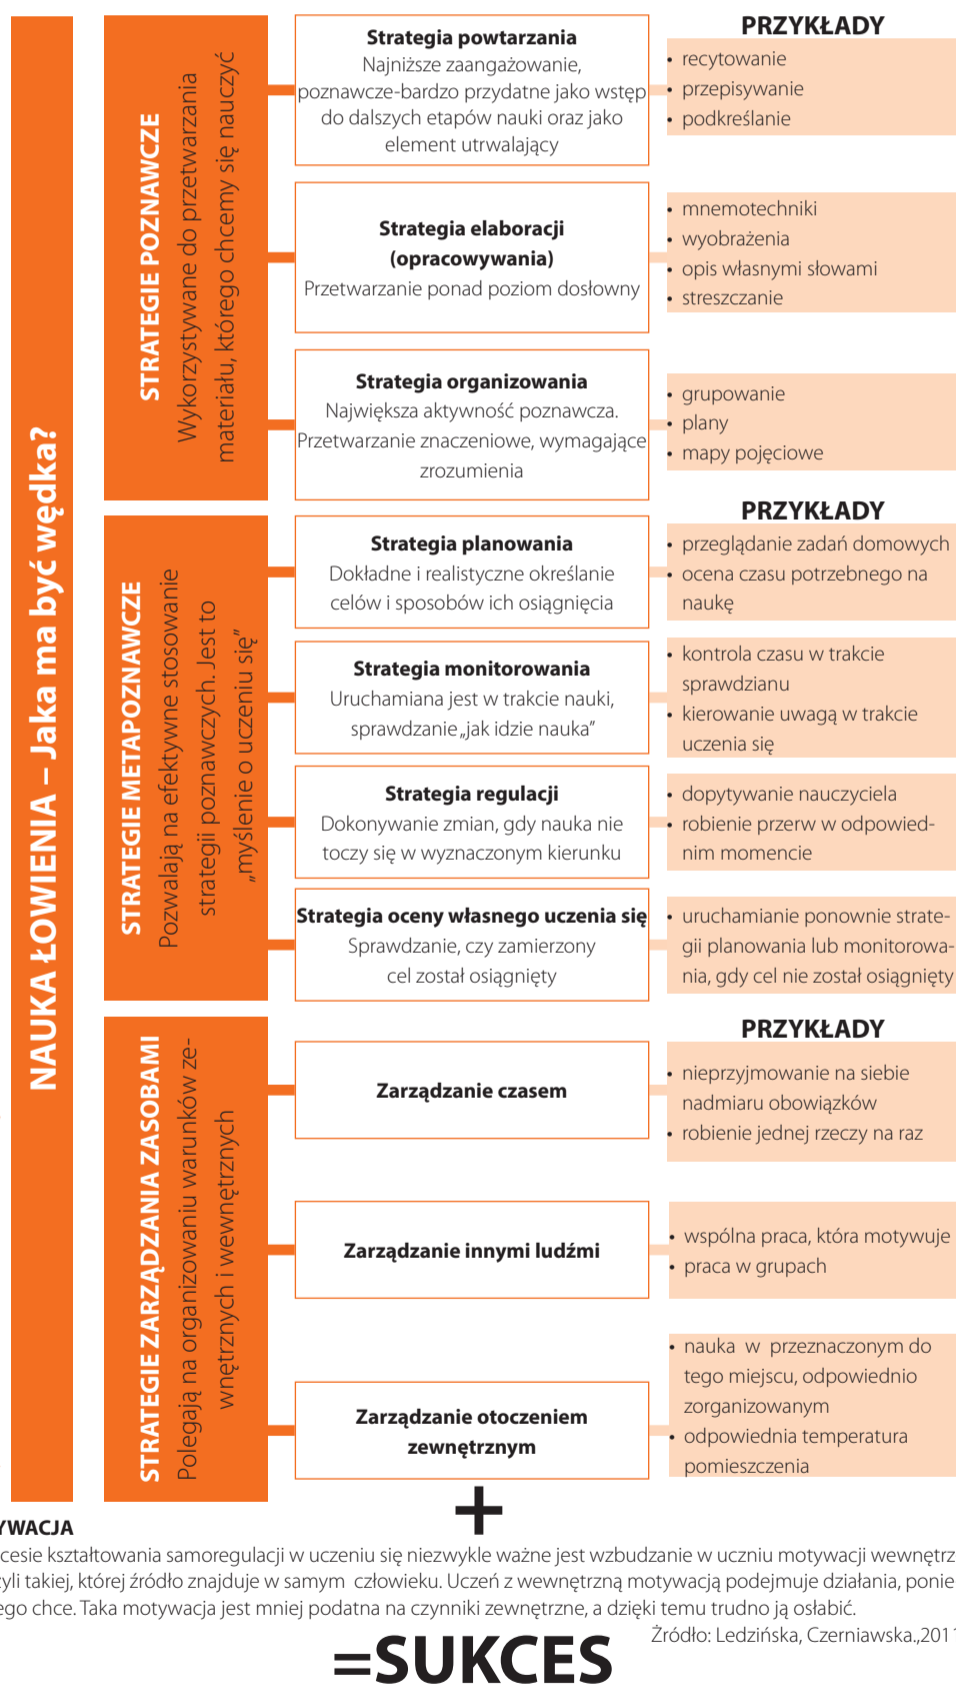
NAUKA ŁOWIENIA – Jaka ma być wędka?

STRATEGIE POZNAWCZE
Wykorzystywane do przetwarzania materiału, którego chcemy się nauczyć

Strategia powtarzania
Najniższe zaangażowanie, poznawcze-bardzo przydatne jako wstęp do dalszych etapów nauki oraz jako element utrwalający

PRZYKŁADY
• recytowanie
• przepisywanie
• podkreślanie

Strategia elaboracji (opracowywania)
Przetwarzanie ponad poziom dosłowny

• mnemotechniki
• wyobrażenia
• opis własnymi słowami
• streszczanie

Strategia organizowania
Największa aktywność poznawcza. Przetwarzanie znaczeniowe, wymagające zrozumienia

• grupowanie
• plany
• mapy pojęciowe

STRATEGIE METAPOZNAWCZE
Pozwalają na efektywne stosowanie strategii poznawczych. Jest to „myślenie o uczeniu się"

PRZYKŁADY

Strategia planowania
Dokładne i realistyczne określanie celów i sposobów ich osiągnięcia

• przeglądanie zadań domowych
• ocena czasu potrzebnego na naukę

Strategia monitorowania
Uruchamiana jest w trakcie nauki, sprawdzanie „jak idzie nauka"

• kontrola czasu w trakcie sprawdzianu
• kierowanie uwagą w trakcie uczenia się

Strategia regulacji
Dokonywanie zmian, gdy nauka nie toczy się w wyznaczonym kierunku

• dopytywanie nauczyciela
• robienie przerw w odpowiednim momencie

Strategia oceny własnego uczenia się
Sprawdzanie, czy zamierzony cel został osiągnięty

• uruchamianie ponownie strategii planowania lub monitorowania, gdy cel nie został osiągnięty

STRATEGIE ZARZĄDZANIA ZASOBAMI
Polegają na organizowaniu warunków zewnętrznych i wewnętrznych

PRZYKŁADY

Zarządzanie czasem

• nieprzyjmowanie na siebie nadmiaru obowiązków
• robienie jednej rzeczy na raz

Zarządzanie innymi ludźmi

• wspólna praca, która motywuje
• praca w grupach

Zarządzanie otoczeniem zewnętrznym

• nauka w przeznaczonym do tego miejscu, odpowiednio zorganizowanym
• odpowiednia temperatura pomieszczenia

+

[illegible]WACJA
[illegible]cesie kształtowania samoregulacji w uczeniu się niezwykle ważne jest wzbudzanie w uczniu motywacji wewnętrz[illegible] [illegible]yli takiej, której źródło znajduje w samym człowieku. Uczeń z wewnętrzną motywacją podejmuje działania, ponie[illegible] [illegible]ego chce. Taka motywacja jest mniej podatna na czynniki zewnętrzne, a dzięki temu trudno ją osłabić.

Źródło: Ledzińska, Czerniawska.,201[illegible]

=SUKCES